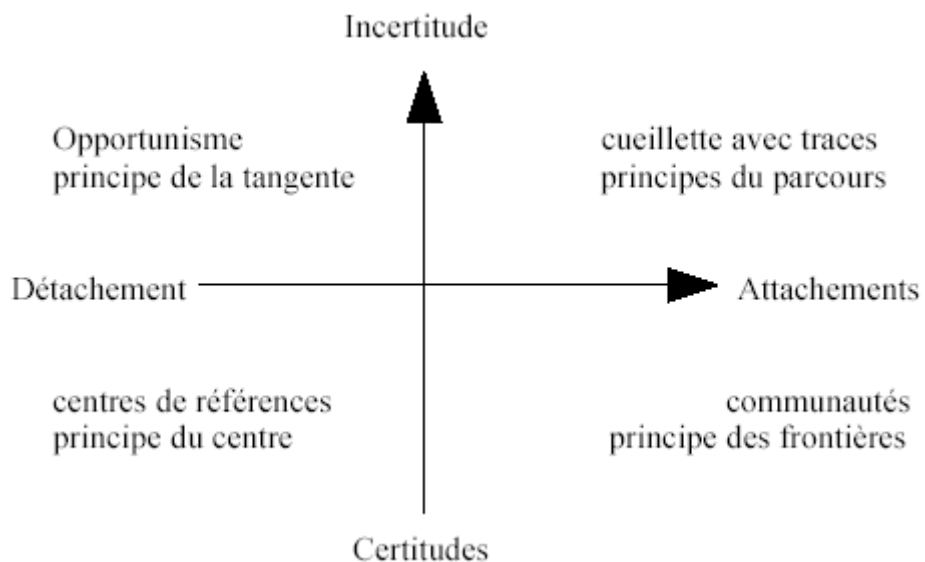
Incertitude

Opportunisme
principe de la tangente

cueillette avec traces
principes du parcours

Détachement

Attachements

centres de références
principe du centre

communautés
principe des frontières

Certitudes